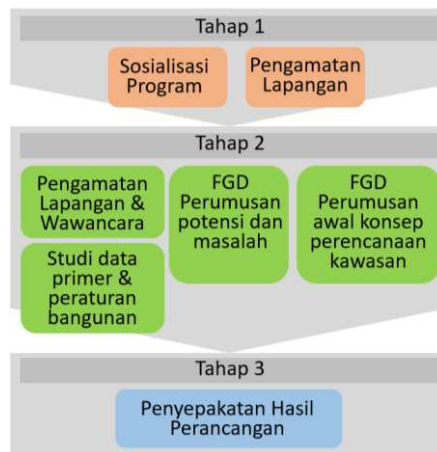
Tahap 1

Sosialisasi Program

Pengamatan Lapangan

Tahap 2

Pengamatan Lapangan & Wawancara

Studi data primer & peraturan bangunan

FGD Perumusan potensi dan masalah

FGD Perumusan awal konsep perencanaan kawasan

Tahap 3

Penyepakatan Hasil Perancangan